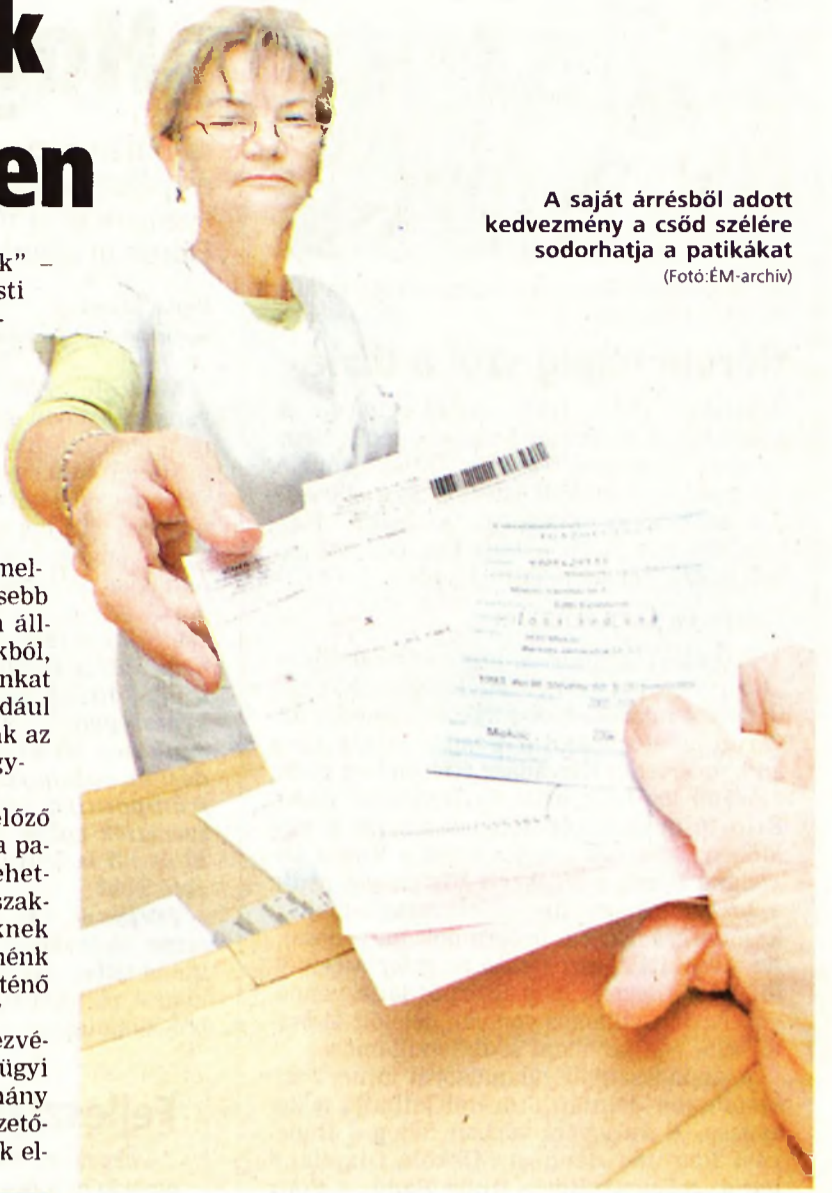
k
en

k" –
sti
-

mel-
sebb
a áll-
kból,
nkat
dául
k az
gy-

előző
a pa-
ehet-
szak-
knek
énk
téně

ezvé-
ügyi
ány
zető-
k el-

A saját árrésből adott kedvezmény a csőd szélére sodorhatja a patikákat
(Fotó:ÉM-archív)